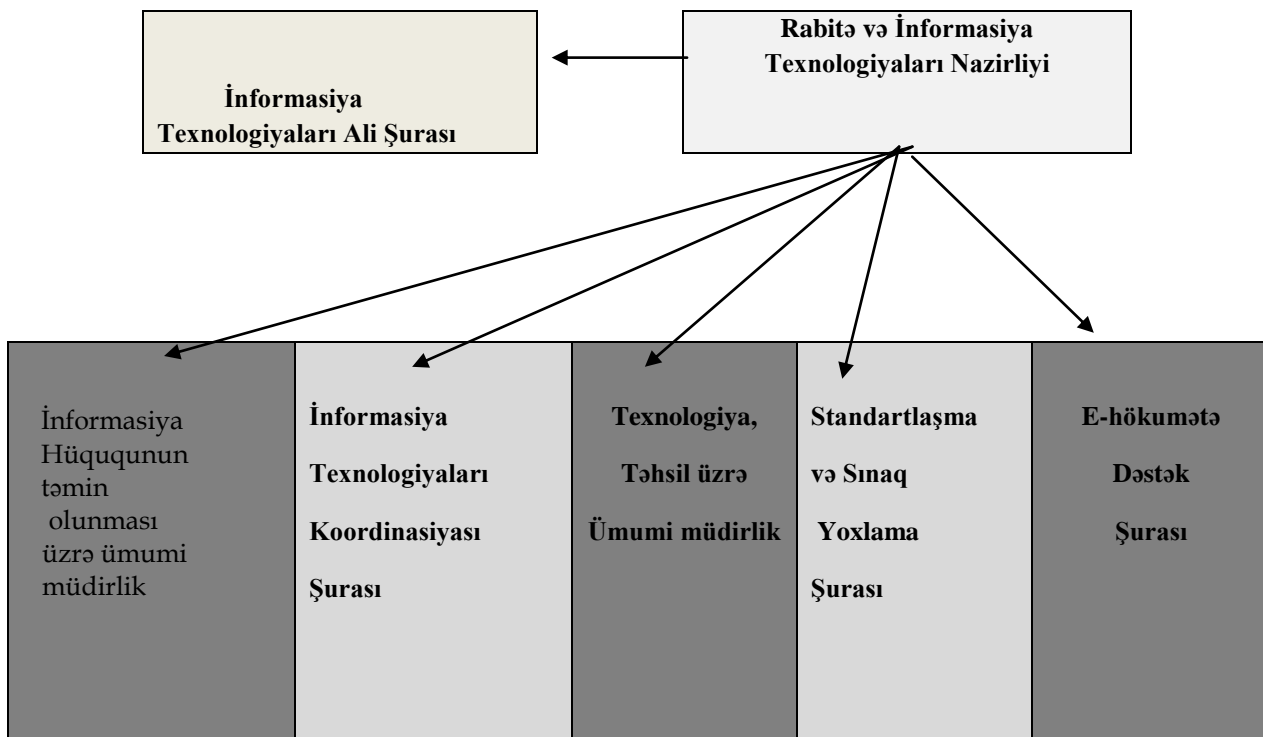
Rabitə və İnformasiya Texnologiyaları Nazirliyi

İnformasiya Texnologiyaları Ali Şurası

İnformasiya Hüququnun təmin olunması üzrə ümumi müdirlik

İnformasiya Texnologiyaları Koordinasiyası Şurası

Texnologiya, Təhsil üzrə Ümumi müdirlik

Standartlaşma və Sınaq Yoxlama Şurası

E-hökumətə Dəstək Şurası